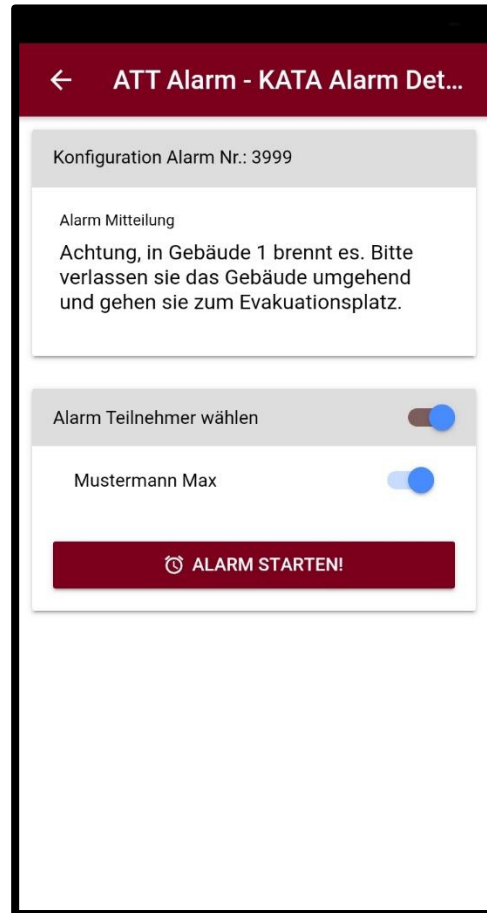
← ATT Alarm - KATA Alarm Det...

Konfiguration Alarm Nr.: 3999

Alarm Mitteilung

Achtung, in Gebäude 1 brennt es. Bitte verlassen sie das Gebäude umgehend und gehen sie zum Evakuationsplatz.

Alarm Teilnehmer wählen

Mustermann Max

ALARM STARTEN!